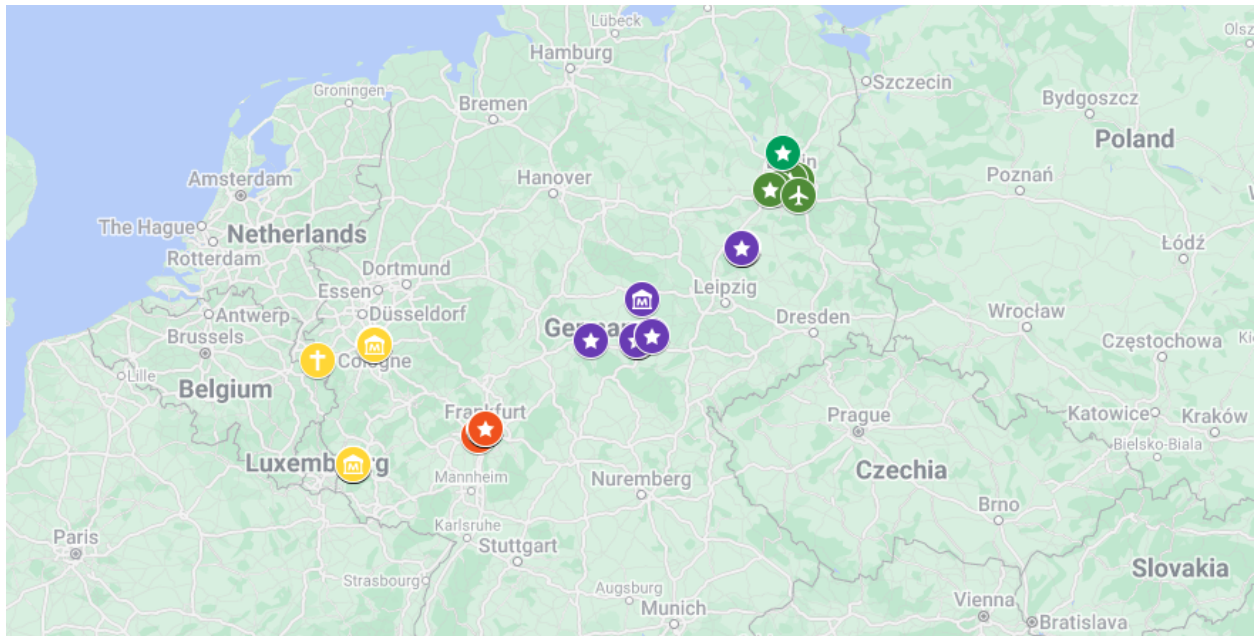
Lübeck
Olsz
Hamburg
Szczecin
Groningen
Bremen
Bydgoszcz
Poland
Amsterdam
Hanover
Poznań
The Hague
Netherlands
Łódź
Rotterdam
Dortmund
Leipzig
Essen
Düsseldorf
Wrocław
Antwerp
Dresden
Brussels
Germany
Częstochowa
Cologne
Lille
Belgium
Frankfurt
Prague
Katowice
Kraków
Bielsko-Biala
Luxembourg
Czechia
Mannheim
Nuremberg
Brno
Paris
Karlsruhe
Stuttgart
Slovakia
Strasbourg
Augsburg
Vienna
Munich
Bratislava